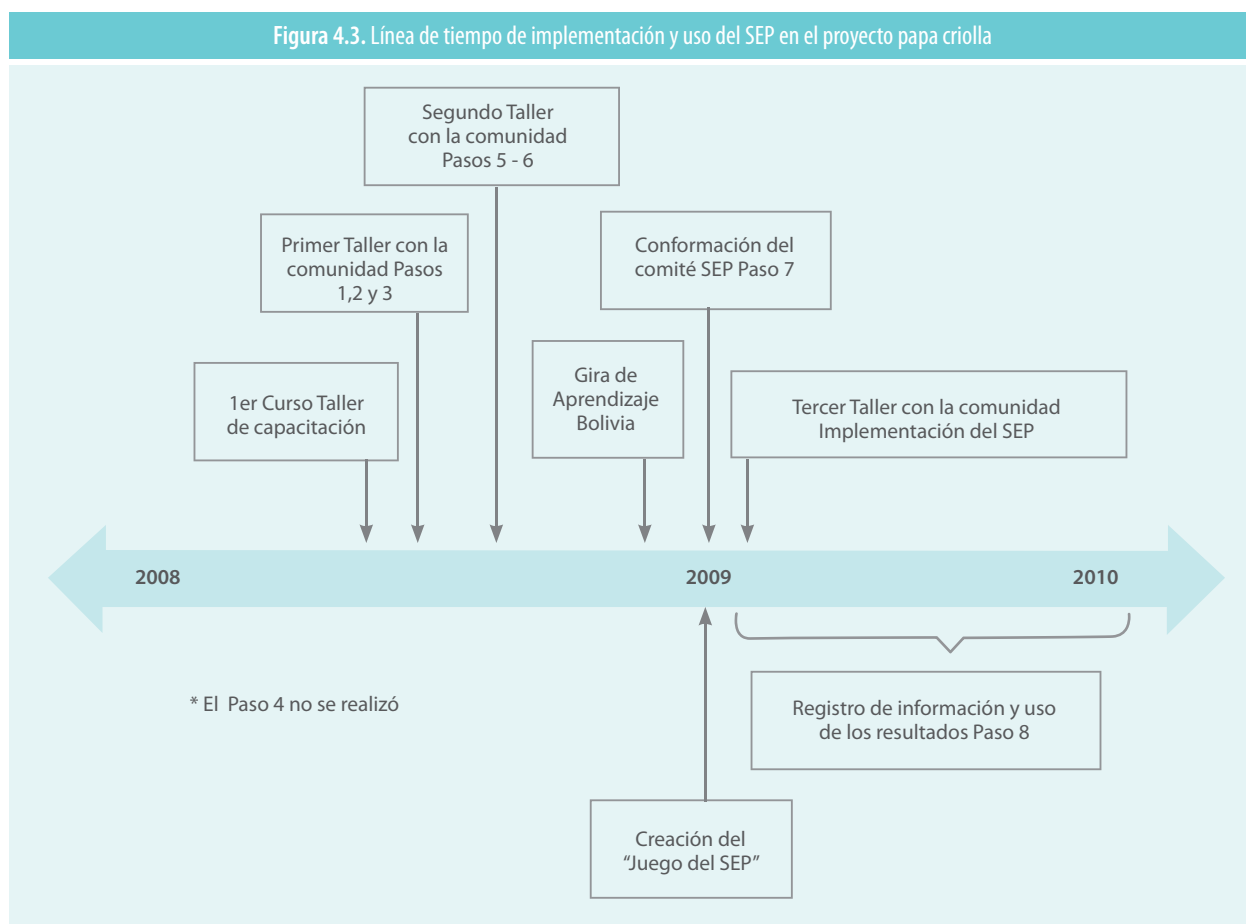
**Figura 4.3.** Línea de tiempo de implementación y uso del SEP en el proyecto papa criolla

Segundo Taller con la comunidad Pasos 5 - 6

Primer Taller con la comunidad Pasos 1,2 y 3

Conformación del comité SEP Paso 7

1er Curso Taller de capacitación

Gira de Aprendizaje Bolivia

Tercer Taller con la comunidad Implementación del SEP

2008

2009

2010

* El Paso 4 no se realizó

Registro de información y uso de los resultados Paso 8

Creación del "Juego del SEP"